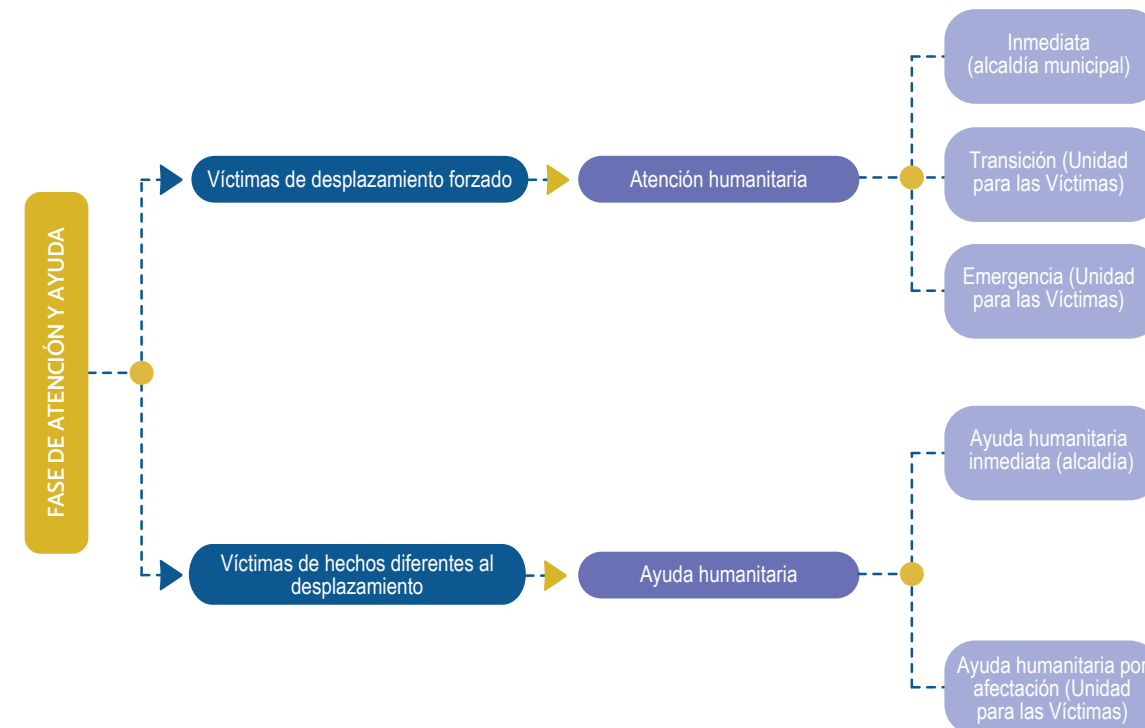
FASE DE ATENCIÓN Y AYUDA

Víctimas de desplazamiento forzado

Atención humanitaria

Inmediata (alcaldía municipal)

Transición (Unidad para las Víctimas)

Emergencia (Unidad para las Víctimas)

Víctimas de hechos diferentes al desplazamiento

Ayuda humanitaria

Ayuda humanitaria inmediata (alcaldía)

Ayuda humanitaria por afectación (Unidad para las Víctimas)